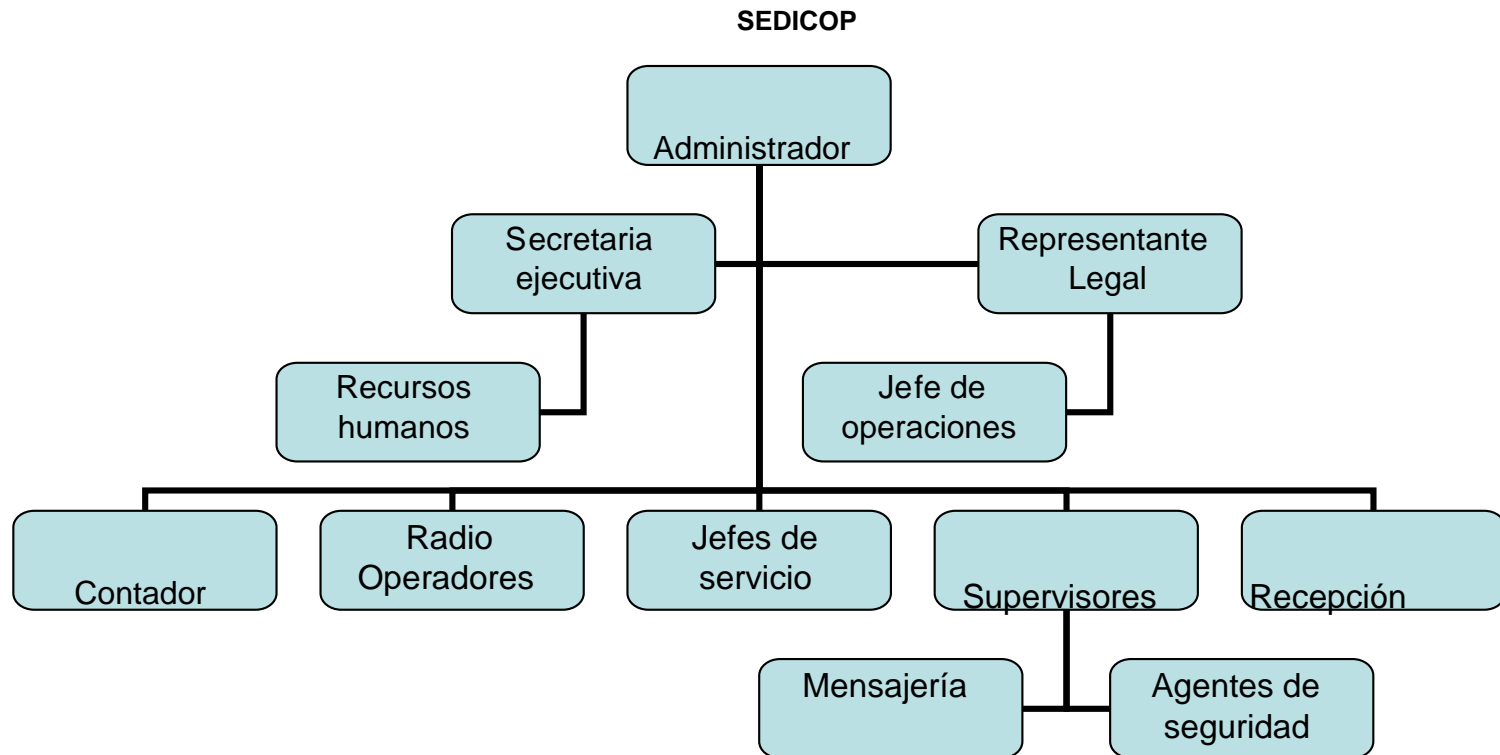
SEDICOP

Administrador

Secretaria ejecutiva

Representante Legal

Recursos humanos

Jefe de operaciones

Contador

Radio Operadores

Jefes de servicio

Supervisores

Recepción

Mensajería

Agentes de seguridad